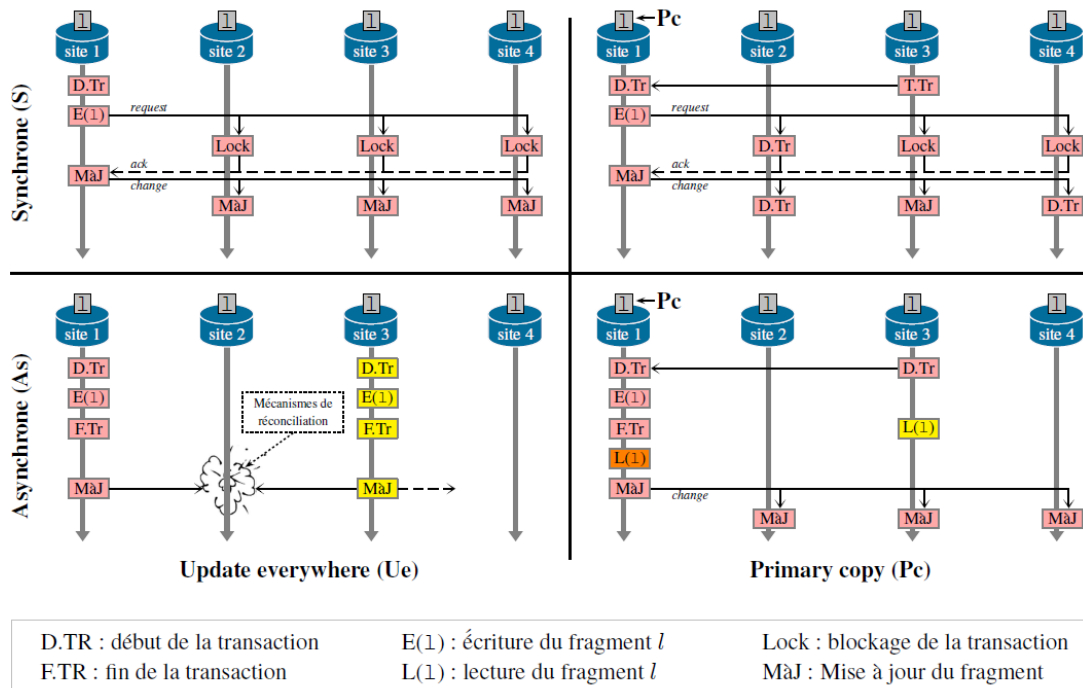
Synchrone (S)

l site 1
l site 2
l site 3
l site 4

D.Tr
E(l) request
Lock Lock Lock
MàJ ack change
MàJ MàJ MàJ

l Pc site 1
l site 2
l site 3
l site 4

D.Tr T.Tr
E(l) request
D.Tr Lock Lock
MàJ ack change
D.Tr MàJ D.Tr

Asynchrone (As)

l site 1
l site 2
l site 3
l site 4

D.Tr D.Tr
E(l) E(l)
Mécanismes de réconciliation
F.Tr F.Tr
MàJ MàJ

l Pc site 1
l site 2
l site 3
l site 4

D.Tr D.Tr
E(l)
F.Tr L(l)
L(l)
MàJ change
MàJ MàJ MàJ

Update everywhere (Ue)

Primary copy (Pc)

D.TR : début de la transaction
E(l) : écriture du fragment $l$
Lock : blockage de la transaction
F.TR : fin de la transaction
L(l) : lecture du fragment $l$
MàJ : Mise à jour du fragment